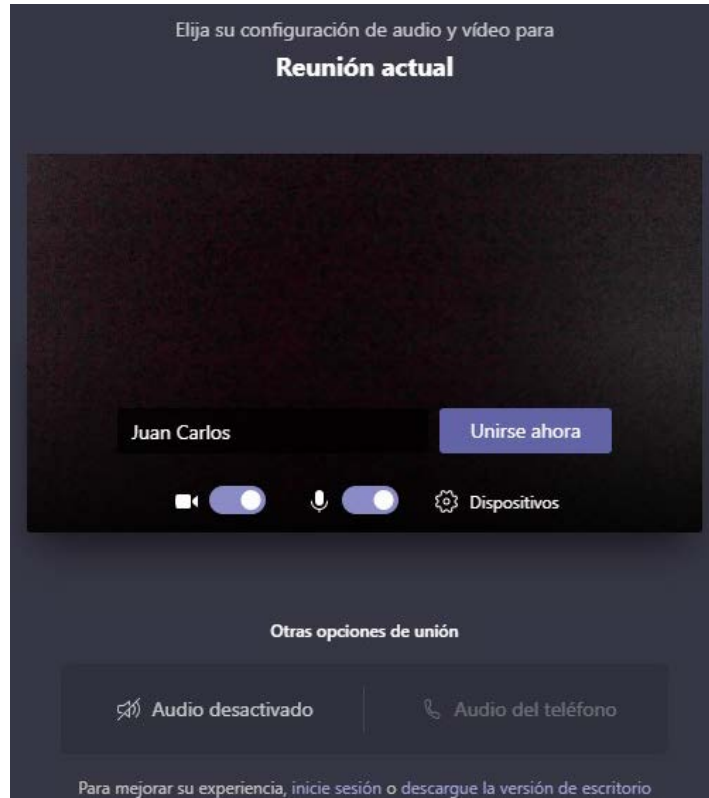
Elija su configuración de audio y vídeo para

Reunión actual

Juan Carlos

Unirse ahora

Dispositivos

Otras opciones de unión

Audio desactivado

Audio del teléfono

Para mejorar su experiencia, inicie sesión o descargue la versión de escritorio